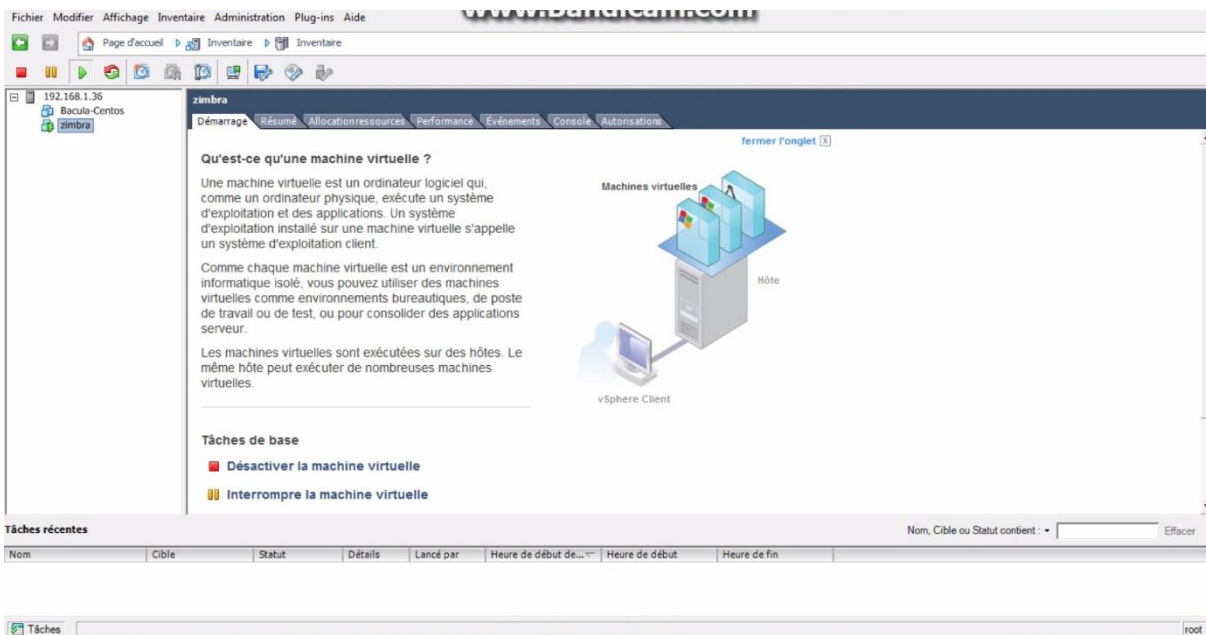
Fichier Modifier Affichage Inventaire Administration Plug-ins Aide

www.Bandicam.com

Page d'accueil Inventaire Inventaire

192.168.1.36
Bacula-Centos
zimbra

zimbra

Démarrage Résumé Allocationressources Performance Événements Console Autorisations

fermer l'onglet X

Qu'est-ce qu'une machine virtuelle ?

Une machine virtuelle est un ordinateur logiciel qui, comme un ordinateur physique, exécute un système d'exploitation et des applications. Un système d'exploitation installé sur une machine virtuelle s'appelle un système d'exploitation client.

Comme chaque machine virtuelle est un environnement informatique isolé, vous pouvez utiliser des machines virtuelles comme environnements bureautiques, de poste de travail ou de test, ou pour consolider des applications serveur.

Les machines virtuelles sont exécutées sur des hôtes. Le même hôte peut exécuter de nombreuses machines virtuelles.

Machines virtuelles

Hôte

vSphere Client

Tâches de base

Désactiver la machine virtuelle

Interrompre la machine virtuelle

Tâches récentes

Nom, Cible ou Statut contient :

Effacer

| Nom | Cible | Statut | Détails | Lancé par | Heure de début de... | Heure de début | Heure de fin |
|---|---|---|---|---|---|---|---|

Tâches

root